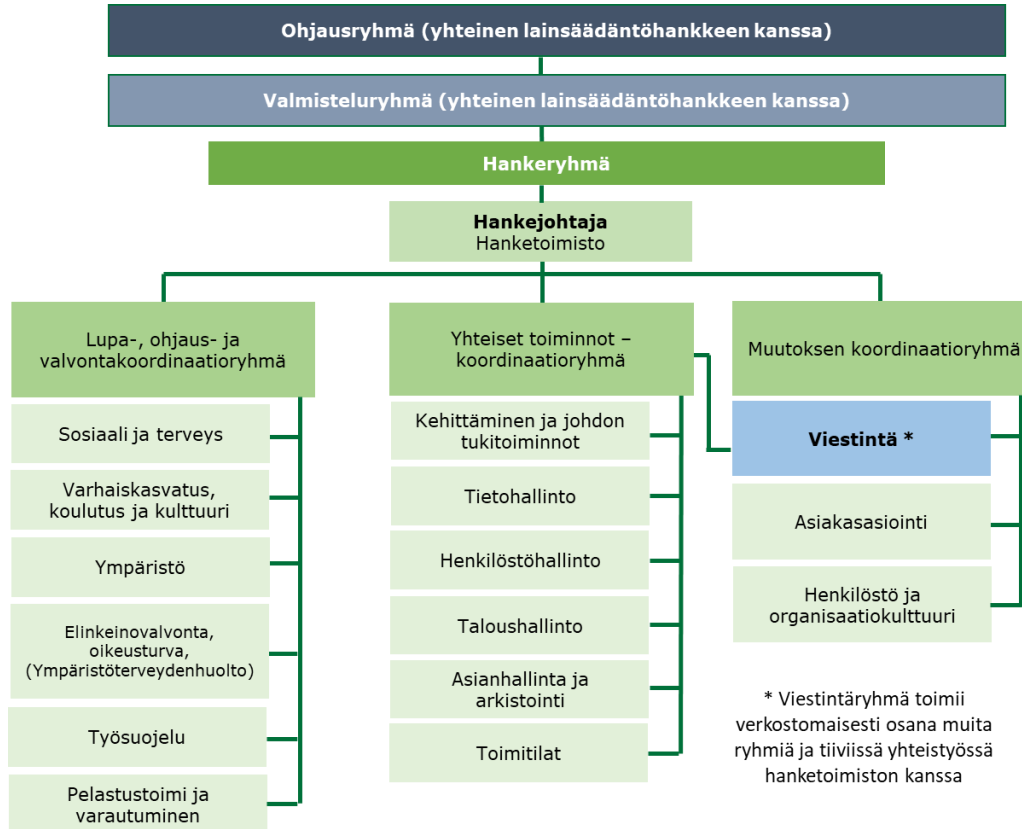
Ohjausryhmä (yhteinen lainsäädäntöhankkeen kanssa)

Valmisteluryhmä (yhteinen lainsäädäntöhankkeen kanssa)

Hankeryhmä

Hankejohtaja
Hanketoimisto

Lupa-, ohjaus- ja valvontakoordinaatioryhmä

Sosiaali ja terveys

Varhaiskasvatus, koulutus ja kulttuuri

Ympäristö

Elinkeinovalvonta, oikeusturva, (Ympäristöterveydenhuolto)

Työsuojelu

Pelastustoimi ja varautuminen

Yhteiset toiminnot – koordinaatioryhmä

Kehittäminen ja johdon tukitoiminnot

Tietohallinto

Henkilöstöhallinto

Taloushallinto

Asianhallinta ja arkistointi

Toimitilat

Muutoksen koordinaatioryhmä

Viestintä *

Asiakasasiointi

Henkilöstö ja organisaatiokulttuuri

* Viestintäryhmä toimii verkostomaisesti osana muita ryhmiä ja tiiviissä yhteistyössä hanketoimiston kanssa